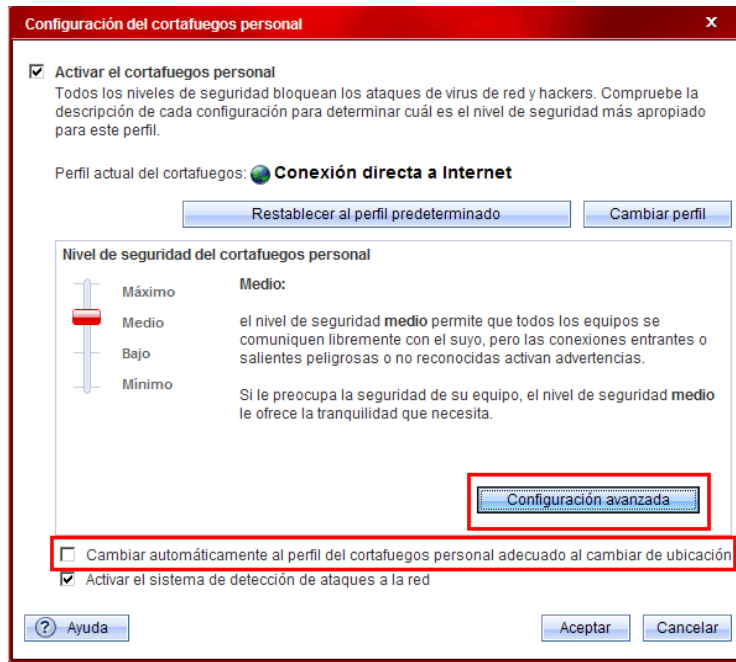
Configuración del cortafuegos personal

x

☑ Activar el cortafuegos personal
Todos los niveles de seguridad bloquean los ataques de virus de red y hackers. Compruebe la descripción de cada configuración para determinar cuál es el nivel de seguridad más apropiado para este perfil.

Perfil actual del cortafuegos: Conexión directa a Internet

Restablecer al perfil predeterminado

Cambiar perfil

Nivel de seguridad del cortafuegos personal

Máximo
Medio
Bajo
Mínimo

Medio:

el nivel de seguridad medio permite que todos los equipos se comuniquen libremente con el suyo, pero las conexiones entrantes o salientes peligrosas o no reconocidas activan advertencias.

Si le preocupa la seguridad de su equipo, el nivel de seguridad medio le ofrece la tranquilidad que necesita.

Configuración avanzada

☐ Cambiar automáticamente al perfil del cortafuegos personal adecuado al cambiar de ubicación
☑ Activar el sistema de detección de ataques a la red

? Ayuda

Aceptar

Cancelar